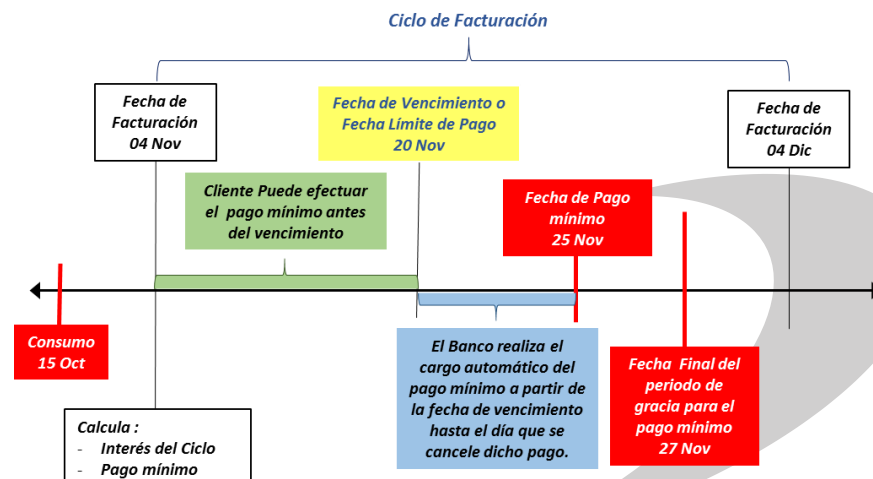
Ciclo de Facturación

Fecha de Facturación
04 Nov

Fecha de Vencimiento o Fecha Límite de Pago
20 Nov

Fecha de Facturación
04 Dic

Cliente Puede efectuar el pago mínimo antes del vencimiento

Fecha de Pago mínimo
25 Nov

Consumo
15 Oct

El Banco realiza el cargo automático del pago mínimo a partir de la fecha de vencimiento hasta el día que se cancele dicho pago.

Fecha Final del periodo de gracia para el pago mínimo
27 Nov

Calcula :
- Interés del Ciclo
- Pago mínimo